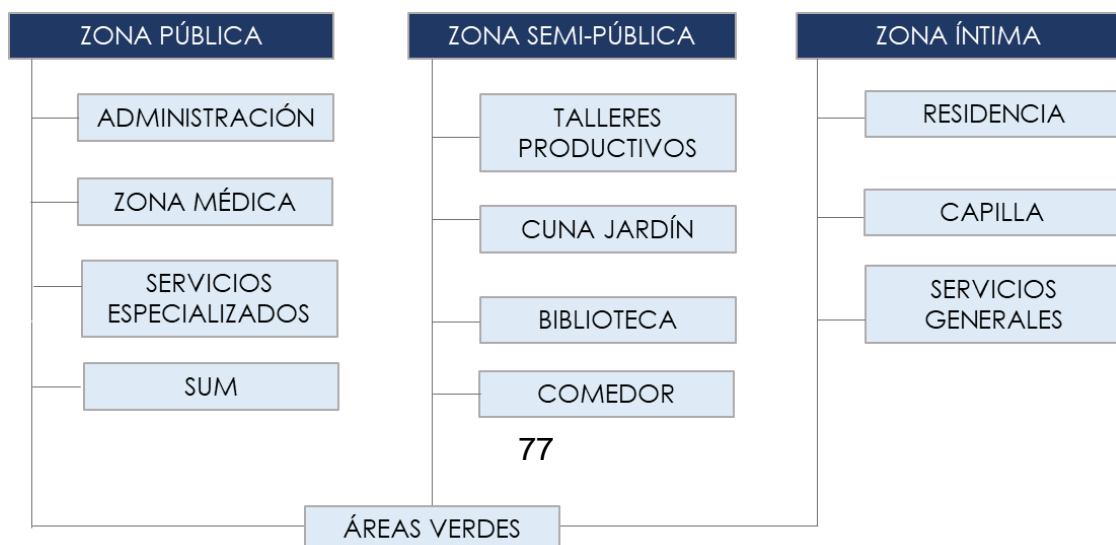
ZONA PÚBLICA

ADMINISTRACIÓN

ZONA MÉDICA

SERVICIOS ESPECIALIZADOS

SUM

ZONA SEMI-PÚBLICA

TALLERES PRODUCTIVOS

CUNA JARDÍN

BIBLIOTECA

COMEDOR

77

ZONA ÍNTIMA

RESIDENCIA

CAPILLA

SERVICIOS GENERALES

ÁREAS VERDES